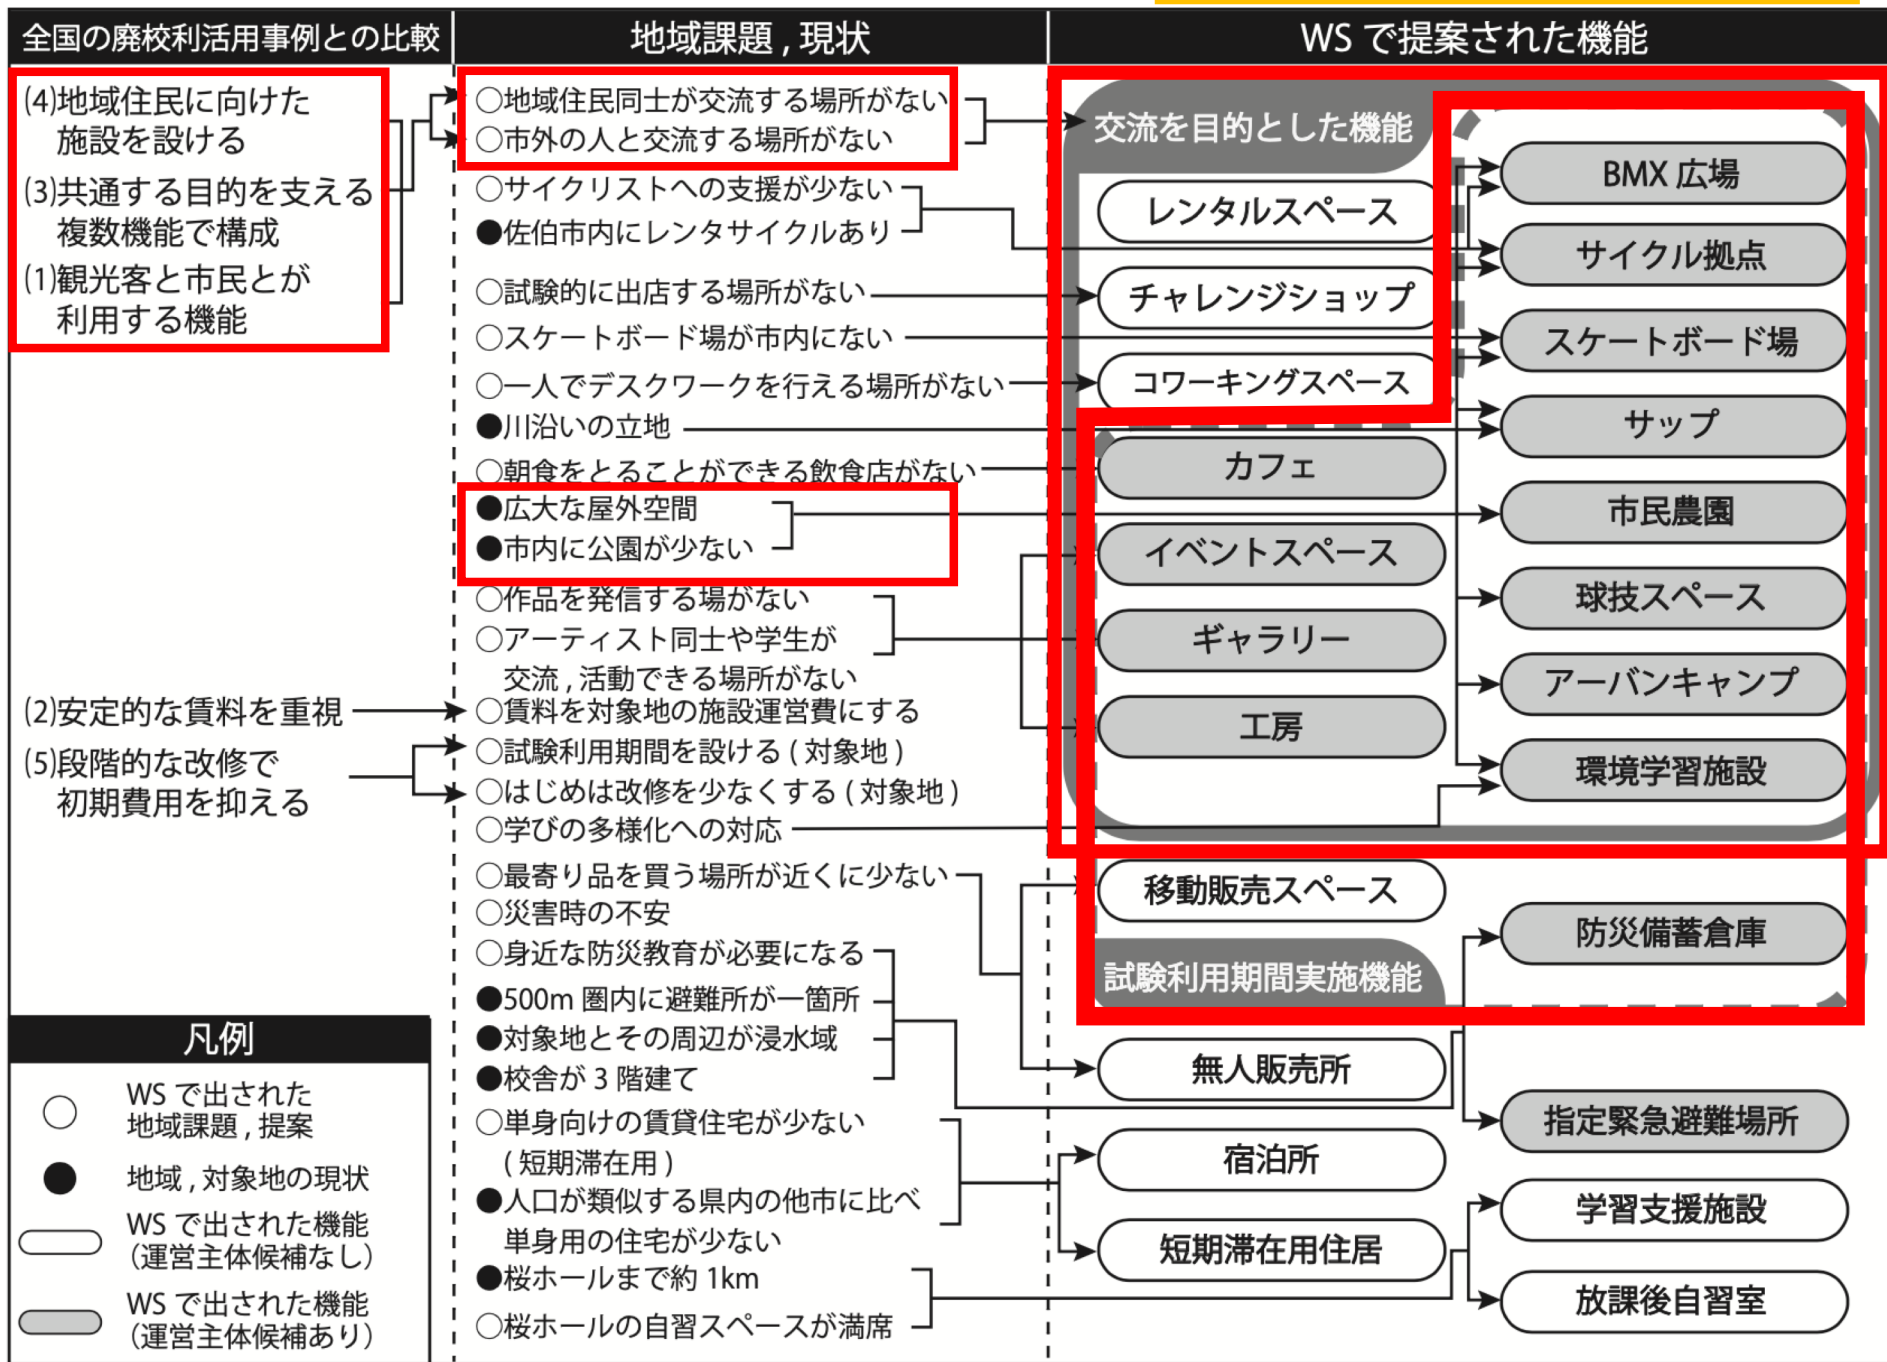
全国の廃校利活用事例との比較

(4)地域住民に向けた施設を設ける
(3)共通する目的を支える複数機能で構成
(1)観光客と市民とが利用する機能

(2)安定的な賃料を重視
(5)段階的な改修で初期費用を抑える

凡例
○ WS で出された地域課題，提案
● 地域，対象地の現状
WS で出された機能（運営主体候補なし）
WS で出された機能（運営主体候補あり）

地域課題，現状

○地域住民同士が交流する場所がない
○市外の人と交流する場所がない
○サイクリストへの支援が少ない
●佐伯市内にレンタサイクルあり
○試験的に出店する場所がない
○スケートボード場が市内にない
○一人でデスクワークを行える場所がない
●川沿いの立地
○朝食をとることができる飲食店がない
●広大な屋外空間
●市内に公園が少ない
○作品を発信する場がない
○アーティスト同士や学生が交流，活動できる場所がない
○賃料を対象地の施設運営費にする
○試験利用期間を設ける（対象地）
○はじめは改修を少なくする（対象地）
○学びの多様化への対応
○最寄り品を買う場所が近くに少ない
○災害時の不安
○身近な防災教育が必要になる
●500m 圏内に避難所が一箇所
●対象地とその周辺が浸水域
●校舎が 3 階建て
○単身向けの賃貸住宅が少ない（短期滞在用）
●人口が類似する県内の他市に比べ単身用の住宅が少ない
●桜ホールまで約 1km
○桜ホールの自習スペースが満席

WS で提案された機能

交流を目的とした機能
レンタルスペース
チャレンジショップ
コワーキングスペース
カフェ
イベントスペース
ギャラリー
工房
BMX 広場
サイクル拠点
スケートボード場
サップ
市民農園
球技スペース
アーバンキャンプ
環境学習施設
移動販売スペース
試験利用期間実施機能
防災備蓄倉庫
無人販売所
指定緊急避難場所
宿泊所
短期滞在用住居
学習支援施設
放課後自習室